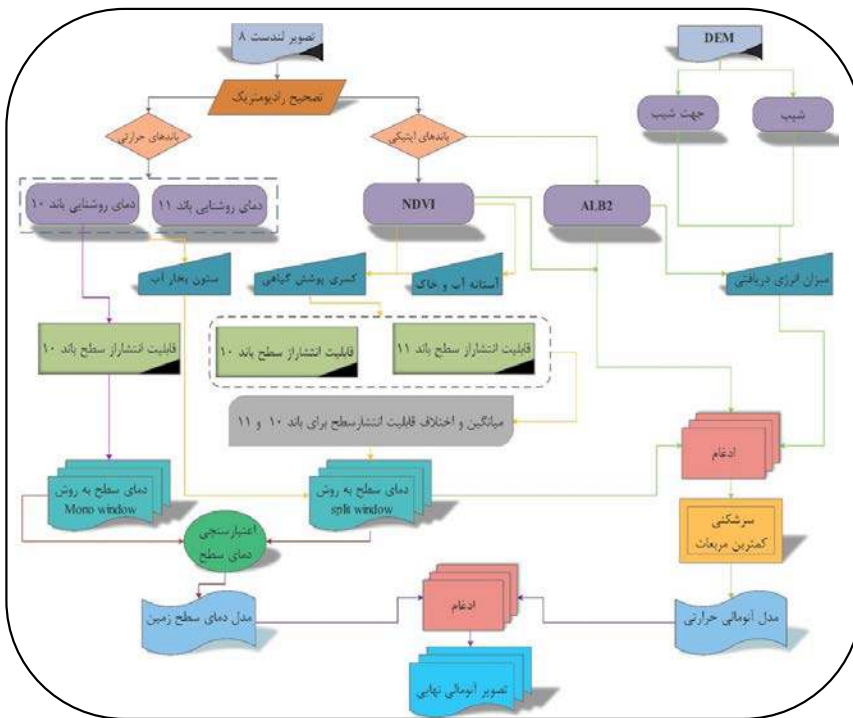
تصویر لندست ۸

DEM

تصحیح رادیومتریک

جهت شیب

شیب

باندهای حرارتی

باندهای اپتیکی

دمای روشنایی باند ۱۰

دمای روشنایی باند ۱۱

NDVI

ALB2

ستون بخار آب

کسری پوشش گیاهی

آستانه آب و خاک

میزان انرژی دریافتی

قابلیت انتشار از سطح باند ۱۰

قابلیت انتشار از سطح باند ۱۰

قابلیت انتشار از سطح باند ۱۱

میانگین و اختلاف قابلیت انتشار سطح برای باند ۱۰ و ۱۱

ادغام

دمای سطح به روش Mono window

دمای سطح به روش split window

اعتبارسنجی دمای سطح

سرشکنی کمترین مربعات

مدل دمای سطح زمین

ادغام

مدل آنومالی حرارتی

تصویر آنومالی نهایی